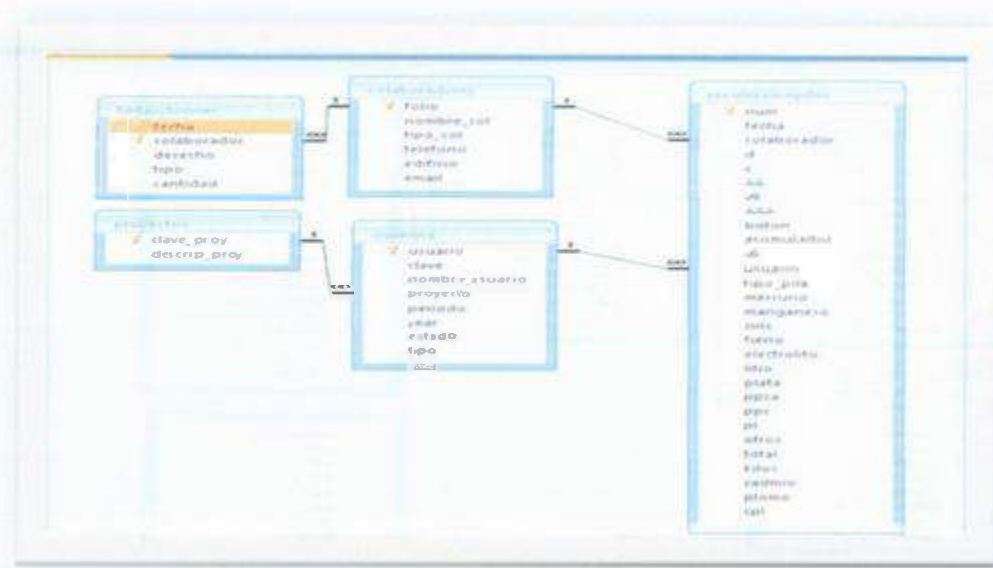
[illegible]
fecha
colaborador
desecho
tipo
cantidad

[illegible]
folio
nombre_col
tipo_col
telefono
edificio
email

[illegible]
num
fecha
colaborador
d
c
aa
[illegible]
aaa
boton
acumulador
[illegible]
usuario
tipo_pila
mercurio
manganeso
zinc
fierro
electrolito
litio
plata
pprie
ppr
pi
otros
total
litio
cadmio
plomo
cpl

proyectos
clave_proy
descrip_proy

usuarios
usuario
clave
nombre_usuario
proyecto
periodo
year
estado
tipo
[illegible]

1
∞
1
∞
1
∞
1
∞